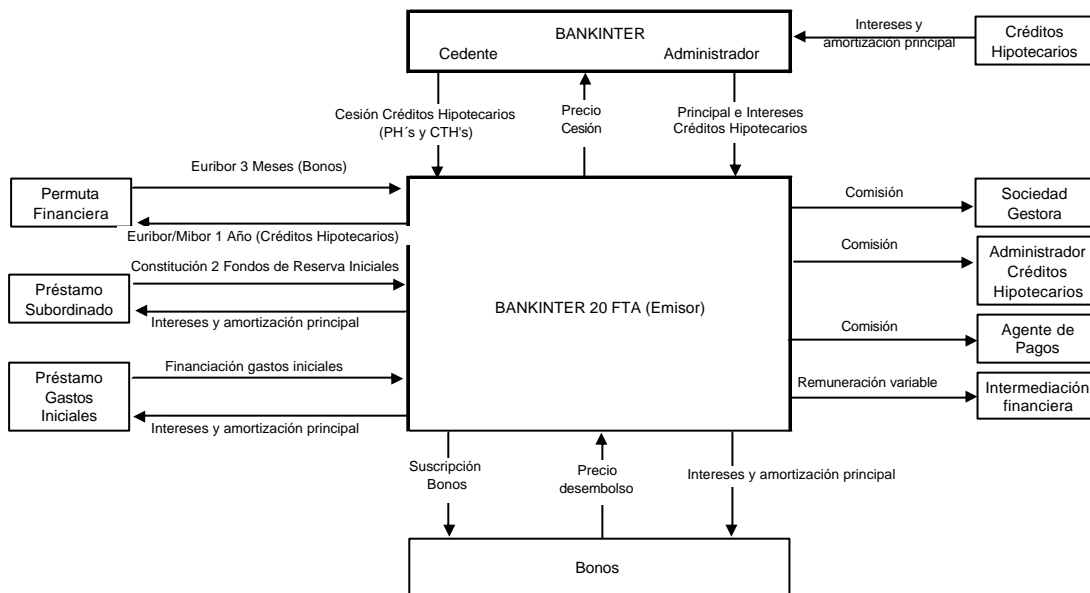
BANKINTER
Cedente
Administrador

Intereses y amortizacion principal

Créditos Hipotecarios

Cesión Créditos Hipotecarios (PH´s y CTH's)

Precio Cesión

Principal e Intereses Créditos Hipotecarios

Permuta Financiera

Euribor 3 Meses (Bonos)

Euribor/Mibor 1 Año (Créditos Hipotecarios)

Préstamo Subordinado

Constitución 2 Fondos de Reserva Iniciales

Intereses y amortización principal

Préstamo Gastos Iniciales

Financiación gastos iniciales

Intereses y amortización principal

BANKINTER 20 FTA (Emisor)

Comisión

Sociedad Gestora

Comisión

Administrador Créditos Hipotecarios

Comisión

Agente de Pagos

Remuneración variable

Intermediación financiera

Suscripción Bonos

Precio desembolso

Intereses y amortización principal

Bonos